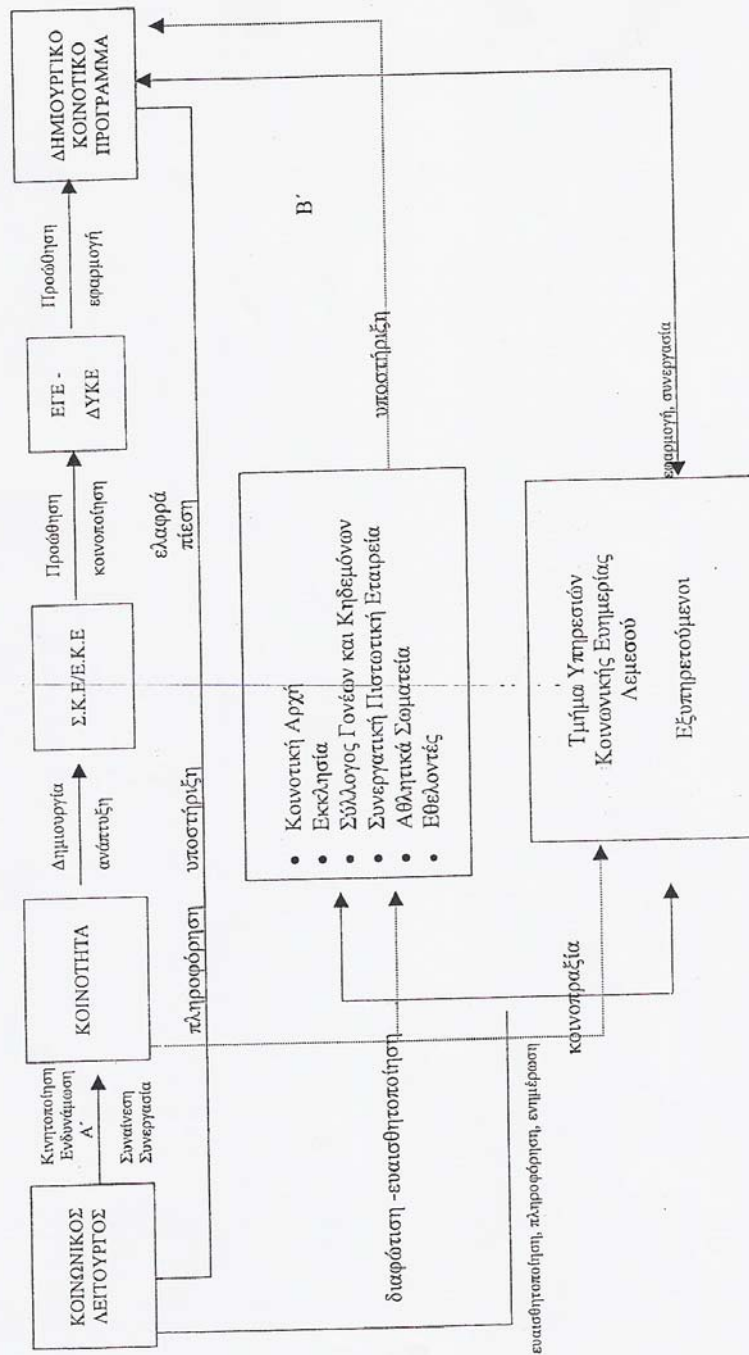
ΚΟΙΝΩΝΙΚΟΣ ΛΕΙΤΟΥΡΓΟΣ

Κινητοποίηση Ενδυνάμωση

Α΄

Συναίνεση Συνεργασία

ΚΟΙΝΟΤΗΤΑ

Δημιουργία

ανάπτυξη

Σ.Κ.Ε/Ε.Κ.Ε

Προώθηση

κοινοποίηση

ΕΓΕ - ΔΥΚΕ

Προώθηση

εφαρμογή

ΔΗΜΙΟΥΡΓΙΚΟ ΚΟΙΝΟΤΙΚΟ ΠΡΟΓΡΑΜΜΑ

πληροφόρηση υποστήριξη

ελαφρά πίεση

Β΄

υποστήριξη

• Κοινοτική Αρχή
• Εκκλησία
• Σύλλογος Γονέων και Κηδεμόνων
• Συνεργατική Πιστωτική Εταιρεία
• Αθλητικά Σωματεία
• Εθελοντές

διαφώτιση -ευαισθητοποίηση

κοινοπραξία

Τμήμα Υπηρεσιών Κοινωνικής Ευημερίας Λεμεσού

Εξυπηρετούμενοι

εφαρμογή, συνεργασία

ευαισθητοποίηση, πληροφόρηση, ενημέρωση